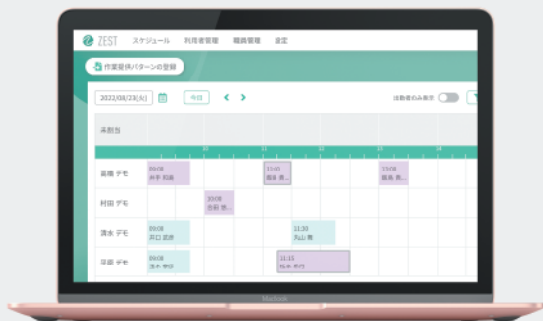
ZEST スケジュール 利用者管理 職員管理 設定

作業提供パターンの登録

2022/08/23(火) 今日 < >

出勤者のみ表示

未割当

10 11 12 13

高橋 デモ
09:00 井手 和麗
11:00 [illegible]
13:00 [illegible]

村田 デモ
10:00 吉田 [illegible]

清水 デモ
09:00 井口 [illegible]
11:30 丸山 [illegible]

平田 デモ
09:00 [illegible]
11:15 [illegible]
12:00 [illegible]

Macbook